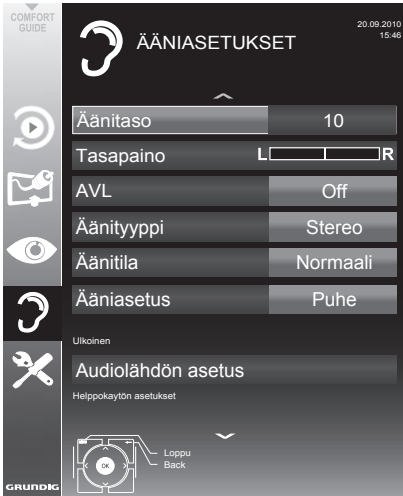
COMFORT GUIDE

ÄÄNIASETUKSET

20.09.2010
15:46

| | |
|---|---|
| Äänitaso | 10 |
| Tasapaino | L R |
| AVL | Off |
| Äänityyppi | Stereo |
| Äänitila | Normaali |
| Ääniasetus | Puhe |

Ulkoinen

Audiolähdön asetus

Helppokäytön asetukset

OK

Loppu
Back

GRUNDIG